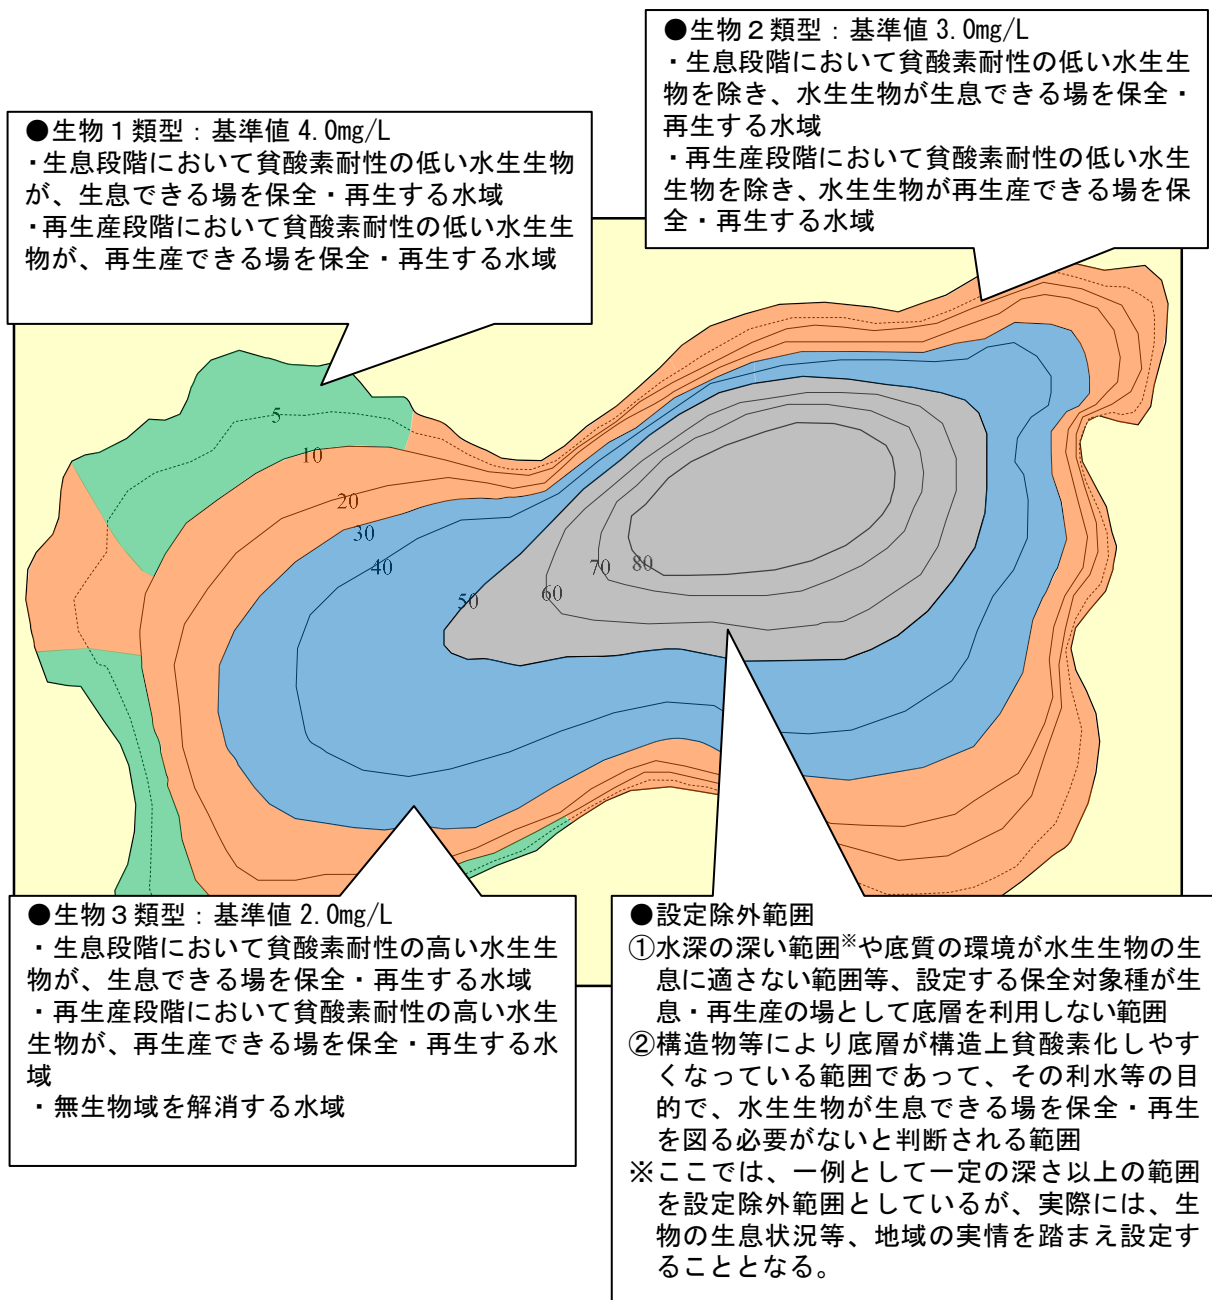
●生物２類型：基準値 3.0mg/L
・生息段階において貧酸素耐性の低い水生生物を除き、水生生物が生息できる場を保全・再生する水域
・再生産段階において貧酸素耐性の低い水生生物を除き、水生生物が再生産できる場を保全・再生する水域

●生物１類型：基準値 4.0mg/L
・生息段階において貧酸素耐性の低い水生生物が、生息できる場を保全・再生する水域
・再生産段階において貧酸素耐性の低い水生生物が、再生産できる場を保全・再生する水域

5
10
20
30
40
50
60
70
80

●生物３類型：基準値 2.0mg/L
・生息段階において貧酸素耐性の高い水生生物が、生息できる場を保全・再生する水域
・再生産段階において貧酸素耐性の高い水生生物が、再生産できる場を保全・再生する水域
・無生物域を解消する水域

●設定除外範囲
①水深の深い範囲※や底質の環境が水生生物の生息に適さない範囲等、設定する保全対象種が生息・再生産の場として底層を利用しない範囲
②構造物等により底層が構造上貧酸素化しやすくなっている範囲であって、その利水等の目的で、水生生物が生息できる場を保全・再生を図る必要がないと判断される範囲
※ここでは、一例として一定の深さ以上の範囲を設定除外範囲としているが、実際には、生物の生息状況等、地域の実情を踏まえ設定することとなる。